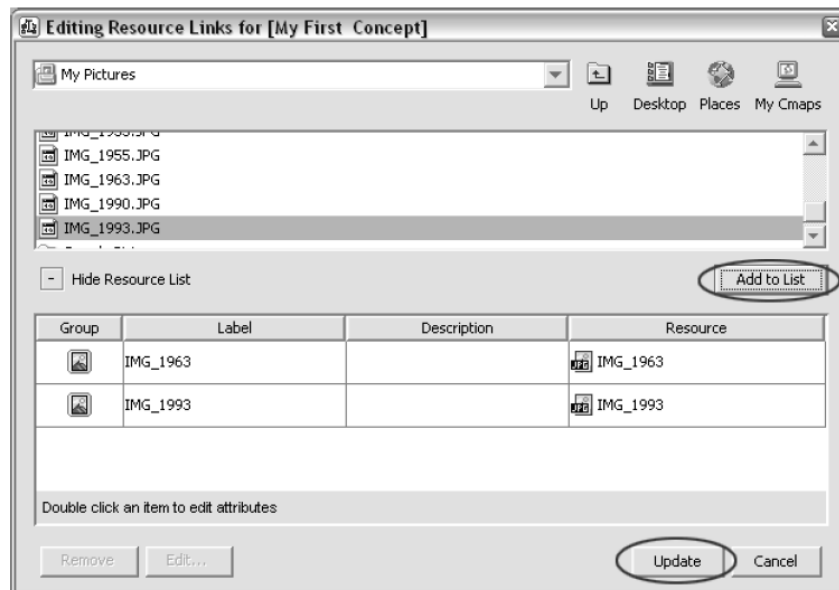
Editing Resource Links for [My First Concept]

My Pictures

Up Desktop Places My Cmaps

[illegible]
IMG_1955.JPG
IMG_1963.JPG
IMG_1990.JPG
IMG_1993.JPG
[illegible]

- Hide Resource List

Add to List

| Group | Label | Description | Resource |
|---|---|---|---|
| | IMG_1963 | | IMG_1963 |
| | IMG_1993 | | IMG_1993 |

Double click an item to edit attributes

Remove Edit...

Update Cancel